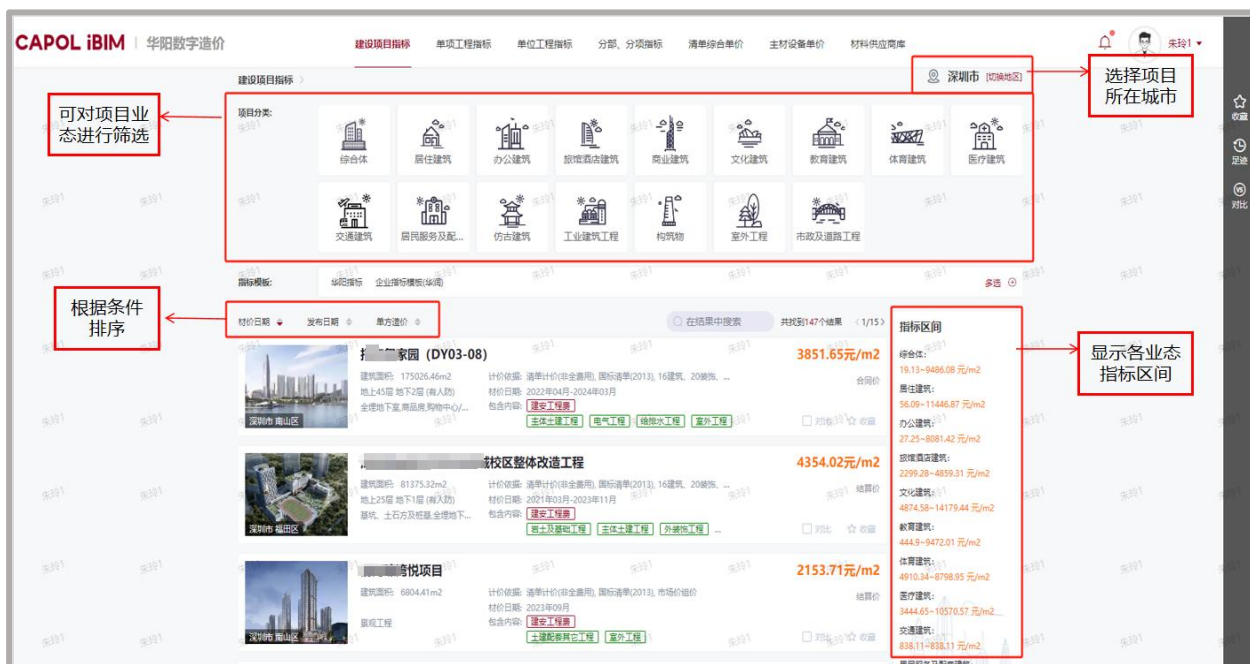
CAPOL iBIM | 华阳数字造价

建设项目指标 单项工程指标 单位工程指标 分部、分项指标 清单综合单价 主材设备单价 材料供应商库

朱玲1

收藏
足迹
对比

建设项目指标 >

深圳市 [切换地区]

选择项目所在城市

可对项目业态进行筛选

项目分类:

综合体 居住建筑 办公建筑 旅馆酒店建筑 商业建筑 文化建筑 教育建筑 体育建筑 医疗建筑

交通建筑 居民服务及配... 仿古建筑 工业建筑工程 构筑物 室外工程 市政及道路工程

指标模板: 华阳指标 企业指标模板(华阳)

多选

根据条件排序

材价日期 发布日期 单方造价

在结果中搜索

共找到147个结果 <1/15>

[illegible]家园 (DY03-08)

建筑面积: 175026.46m2
地上45层 地下2层 (有人防)
全埋地下室,商品房,购物中心/...

计价依据: 清单计价(非全费用), 国标清单(2013), 16建筑、20装饰、...
材价日期: 2022年04月-2024年03月
包含内容: 建安工程费
主体土建工程 电气工程 给排水工程 室外工程

3851.65元/m2
合同价

对比 收藏

深圳市 南山区

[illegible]校区整体改造工程

建筑面积: 81375.32m2
地上25层 地下1层 (有人防)
基坑、土石方及桩基,全埋地下...

计价依据: 清单计价(非全费用), 国标清单(2013), 16建筑、20装饰、...
材价日期: 2021年03月-2023年11月
包含内容: 建安工程费
岩土及基础工程 主体土建工程 外装饰工程 ...

4354.02元/m2
结算价

对比 收藏

深圳市 福田区

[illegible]悦项目

建筑面积: 6804.41m2

景观工程

计价依据: 清单计价(非全费用), 国标清单(2013), 市场价组价
材价日期: 2023年09月
包含内容: 建安工程费
土建配套其它工程 室外工程

2153.71元/m2
结算价

对比 收藏

深圳市 南山区

指标区间
综合体:
19.13~9486.08 元/m2
居住建筑:
56.09~11446.87 元/m2
办公建筑:
27.25~8081.42 元/m2
旅馆酒店建筑:
2299.28~4859.31 元/m2
文化建筑:
4874.58~14179.44 元/m2
教育建筑:
444.9~9472.01 元/m2
体育建筑:
4910.34~8798.95 元/m2
医疗建筑:
3444.65~10570.57 元/m2...
交通建筑:
838.11~838.11 元/m2

显示各业态指标区间

朱玲1